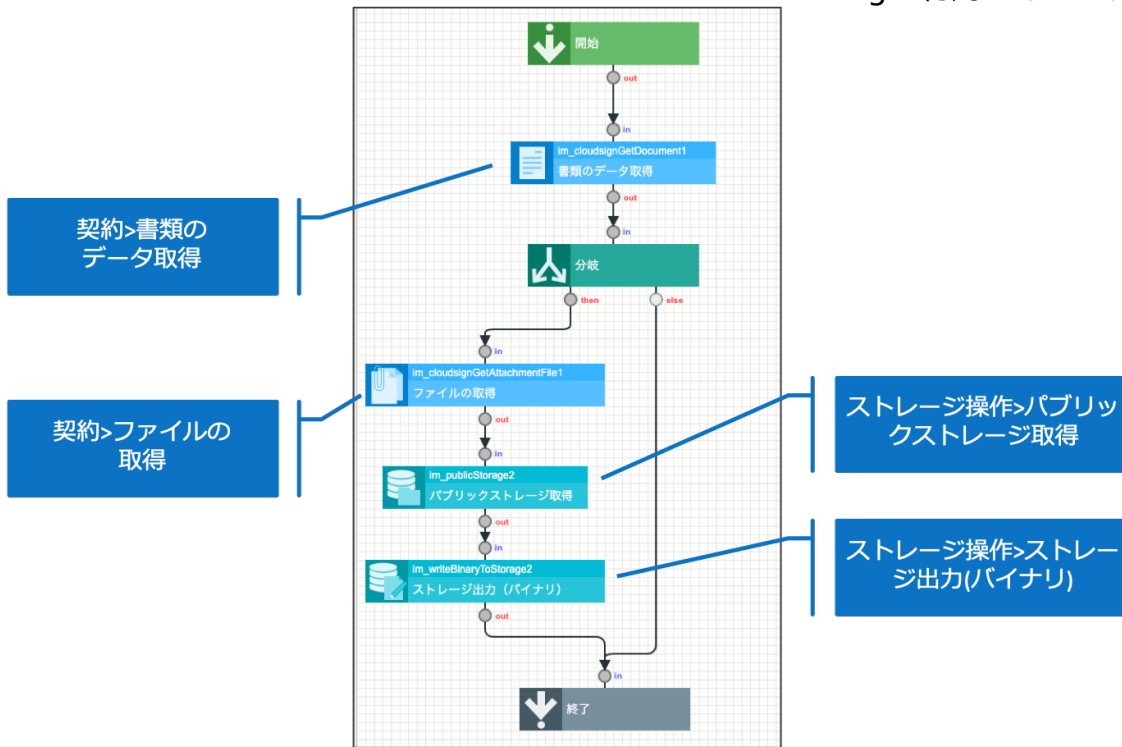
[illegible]

開始

out

in

im_cloudsignGetDocument1
書類のデータ取得

契約>書類のデータ取得

out

in

分岐

then

else

in

im_cloudsignGetAttachmentFile1
ファイルの取得

契約>ファイルの取得

out

in

im_publicStorage2
パブリックストレージ取得

ストレージ操作>パブリックストレージ取得

out

in

im_writeBinaryToStorage2
ストレージ出力（バイナリ）

ストレージ操作>ストレージ出力(バイナリ)

out

in

終了